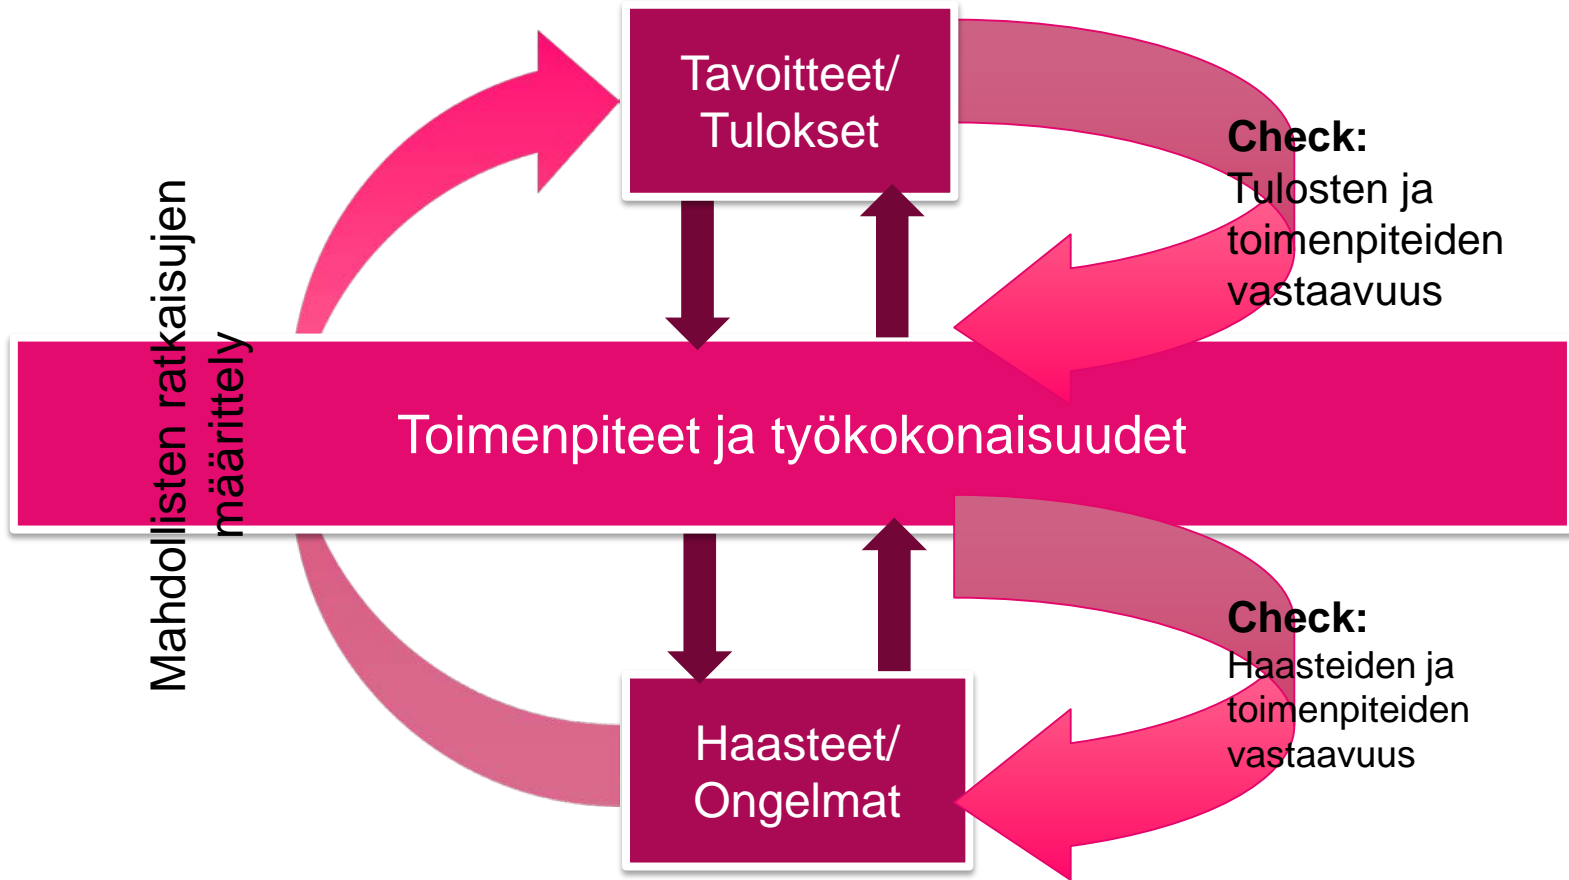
Tavoitteet/ Tulokset

Check:
Tulosten ja toimenpiteiden vastaavuus

Mahdollisten ratkaisujen määrittely

Toimenpiteet ja työkokonaisuudet

Check:
Haasteiden ja toimenpiteiden vastaavuus

Haasteet/ Ongelmat